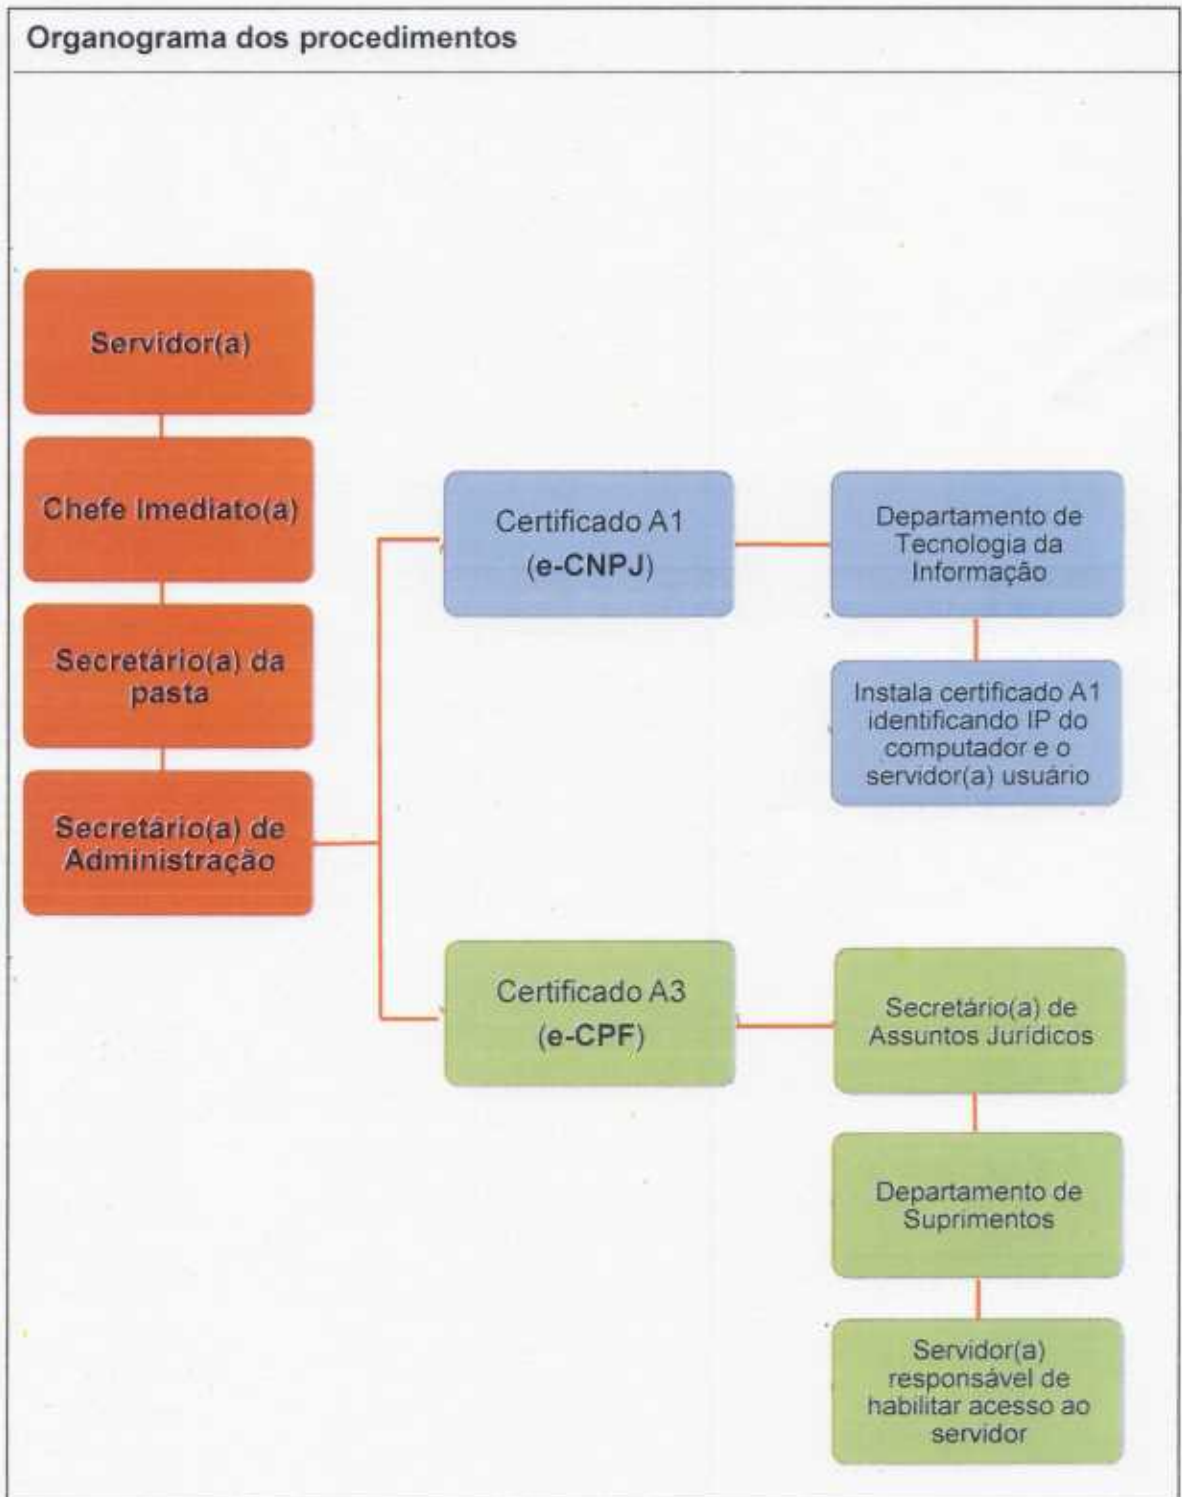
Organograma dos procedimentos

Servidor(a)

Chefe Imediato(a)

Secretário(a) da pasta

Secretário(a) de Administração

Certificado A1 (e-CNPJ)

Departamento de Tecnologia da Informação

Instala certificado A1 identificando IP do computador e o servidor(a) usuário

Certificado A3 (e-CPF)

Secretário(a) de Assuntos Jurídicos

Departamento de Suprimentos

Servidor(a) responsável de habilitar acesso ao servidor